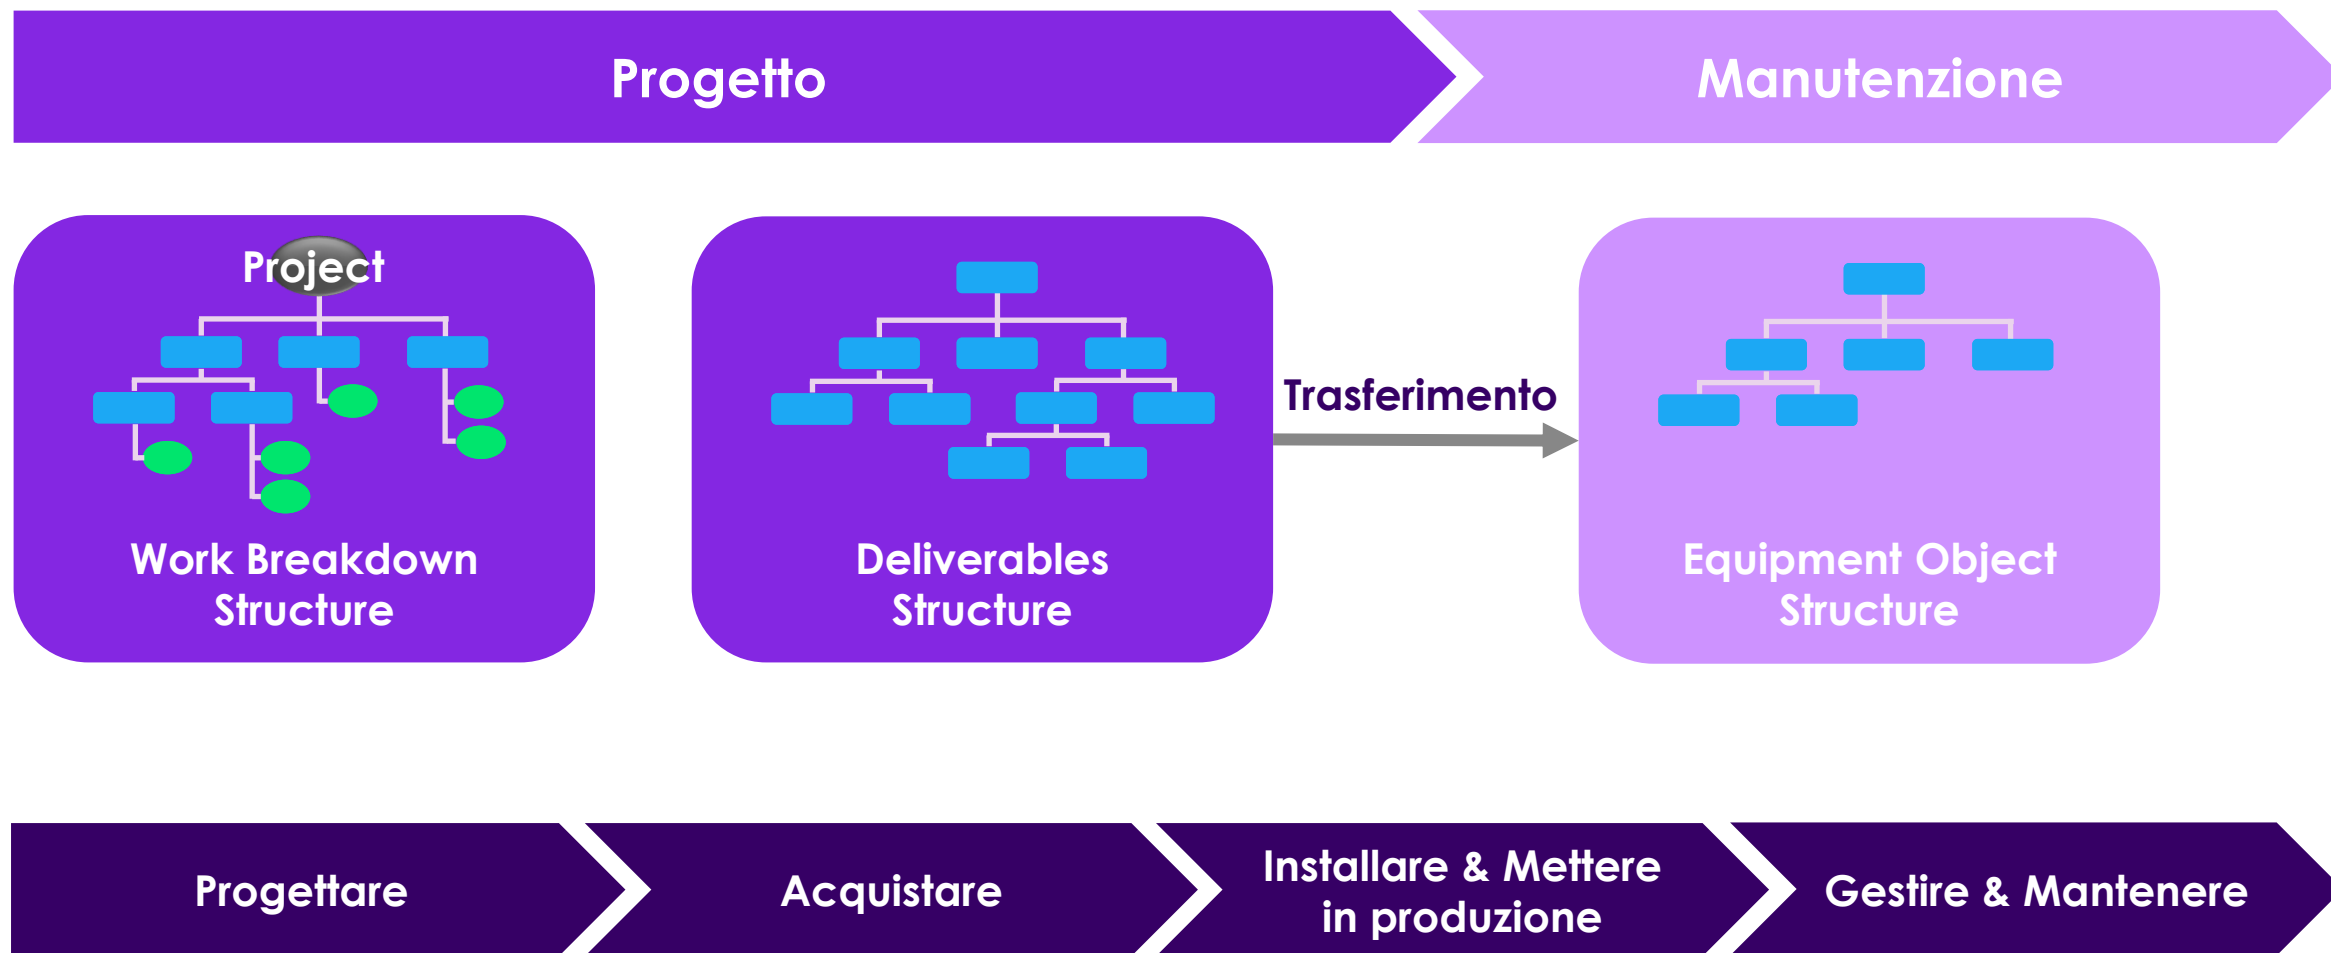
Progetto

Manutenzione

Project

Work Breakdown Structure

Deliverables Structure

Trasferimento

Equipment Object Structure

Progettare

Acquistare

Installare & Mettere in produzione

Gestire & Mantenere